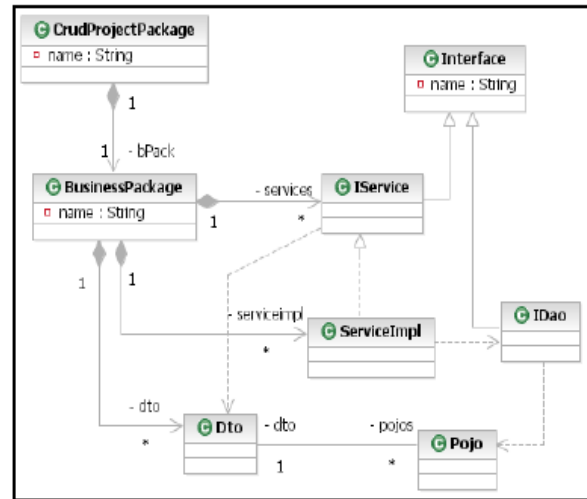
CrudProjectPackage
name : String

1

1 - bPack

Interface
name : String

BusinessPackage
name : String

- services

IService

1

*

1

1

- serviceimpl

ServiceImpl

IDao

*

- dto

Dto

- dto

- pojos

Pojo

*

1

*